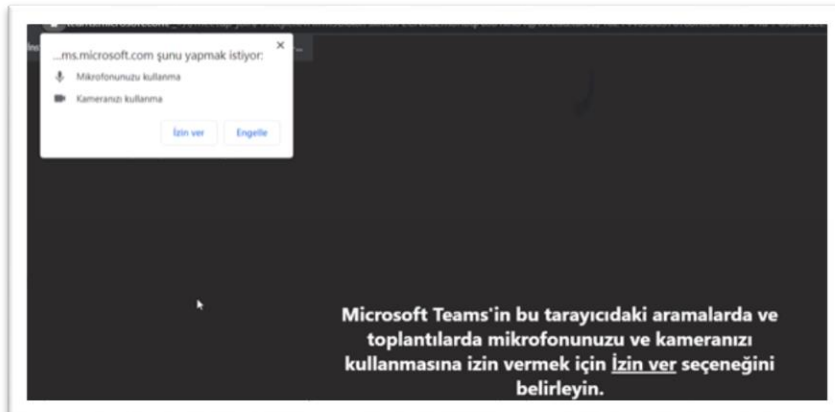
...ms.microsoft.com şunu yapmak istiyor:
×
Mikrofonunuzu kullanma
Kameranızı kullanma
İzin ver
Engelle

Microsoft Teams'in bu tarayıcıdaki aramalarda ve toplantılarda mikrofonunuzu ve kameranızı kullanmasına izin vermek için İzin ver seçeneğini belirleyin.